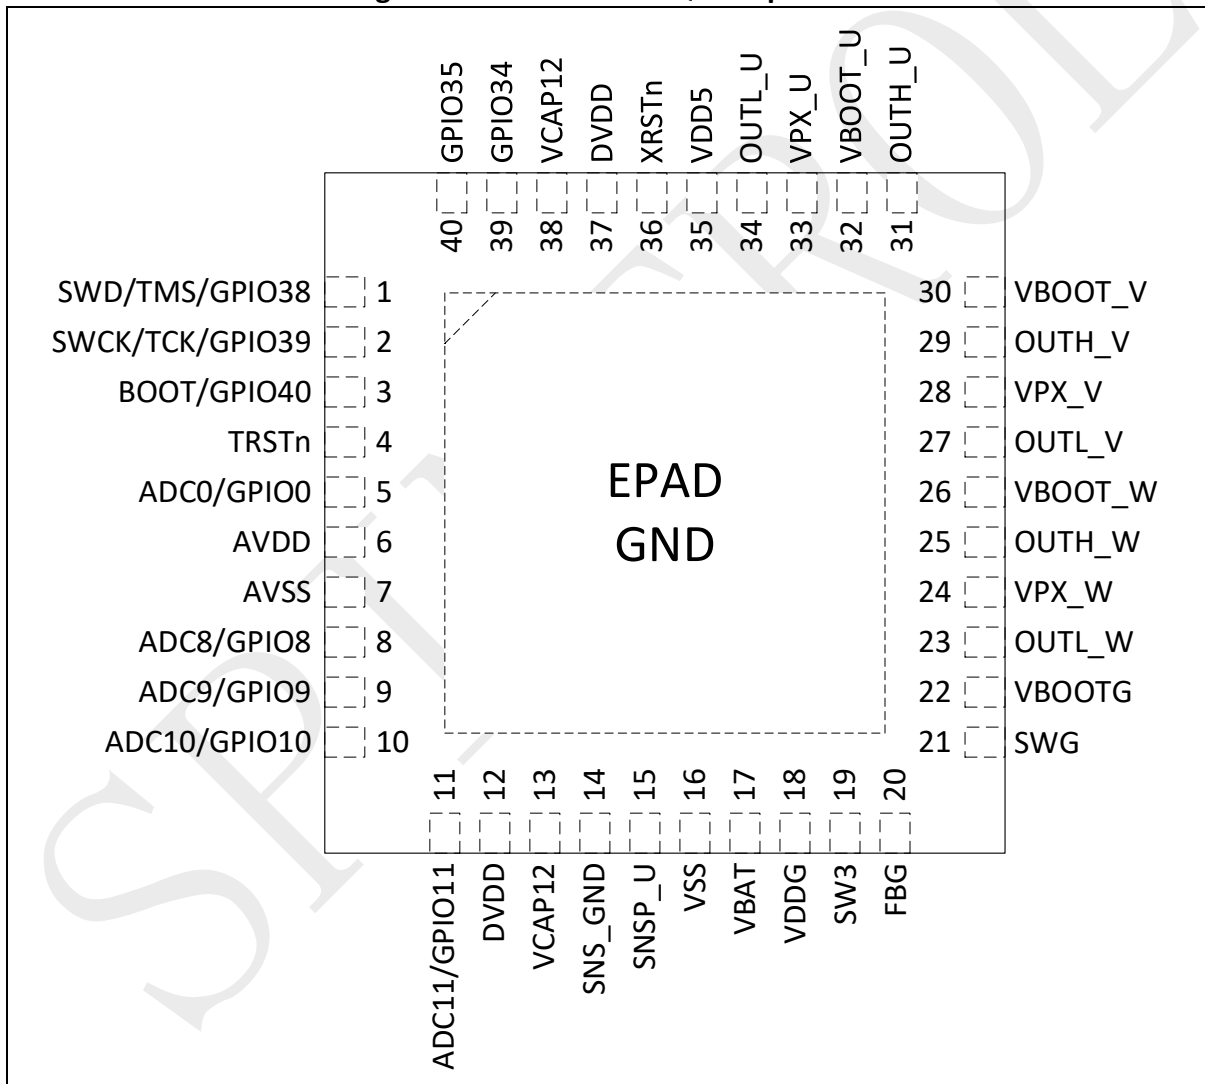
GPIO35 GPIO34 VCAP12 DVDD XRSTn VDD5 OUTL_U VPX_U VBOOT_U OUTH_U

40 39 38 37 36 35 34 33 32 31

SWD/TMS/GPIO38 1
SWCK/TCK/GPIO39 2
BOOT/GPIO40 3
TRSTn 4
ADC0/GPIO0 5
AVDD 6
AVSS 7
ADC8/GPIO8 8
ADC9/GPIO9 9
ADC10/GPIO10 10

EPAD
GND

30 VBOOT_V
29 OUTH_V
28 VPX_V
27 OUTL_V
26 VBOOT_W
25 OUTH_W
24 VPX_W
23 OUTL_W
22 VBOOTG
21 SWG

11 12 13 14 15 16 17 18 19 20

ADC11/GPIO11 DVDD VCAP12 SNS_GND SNSP_U VSS VBAT VDDG SW3 FBG